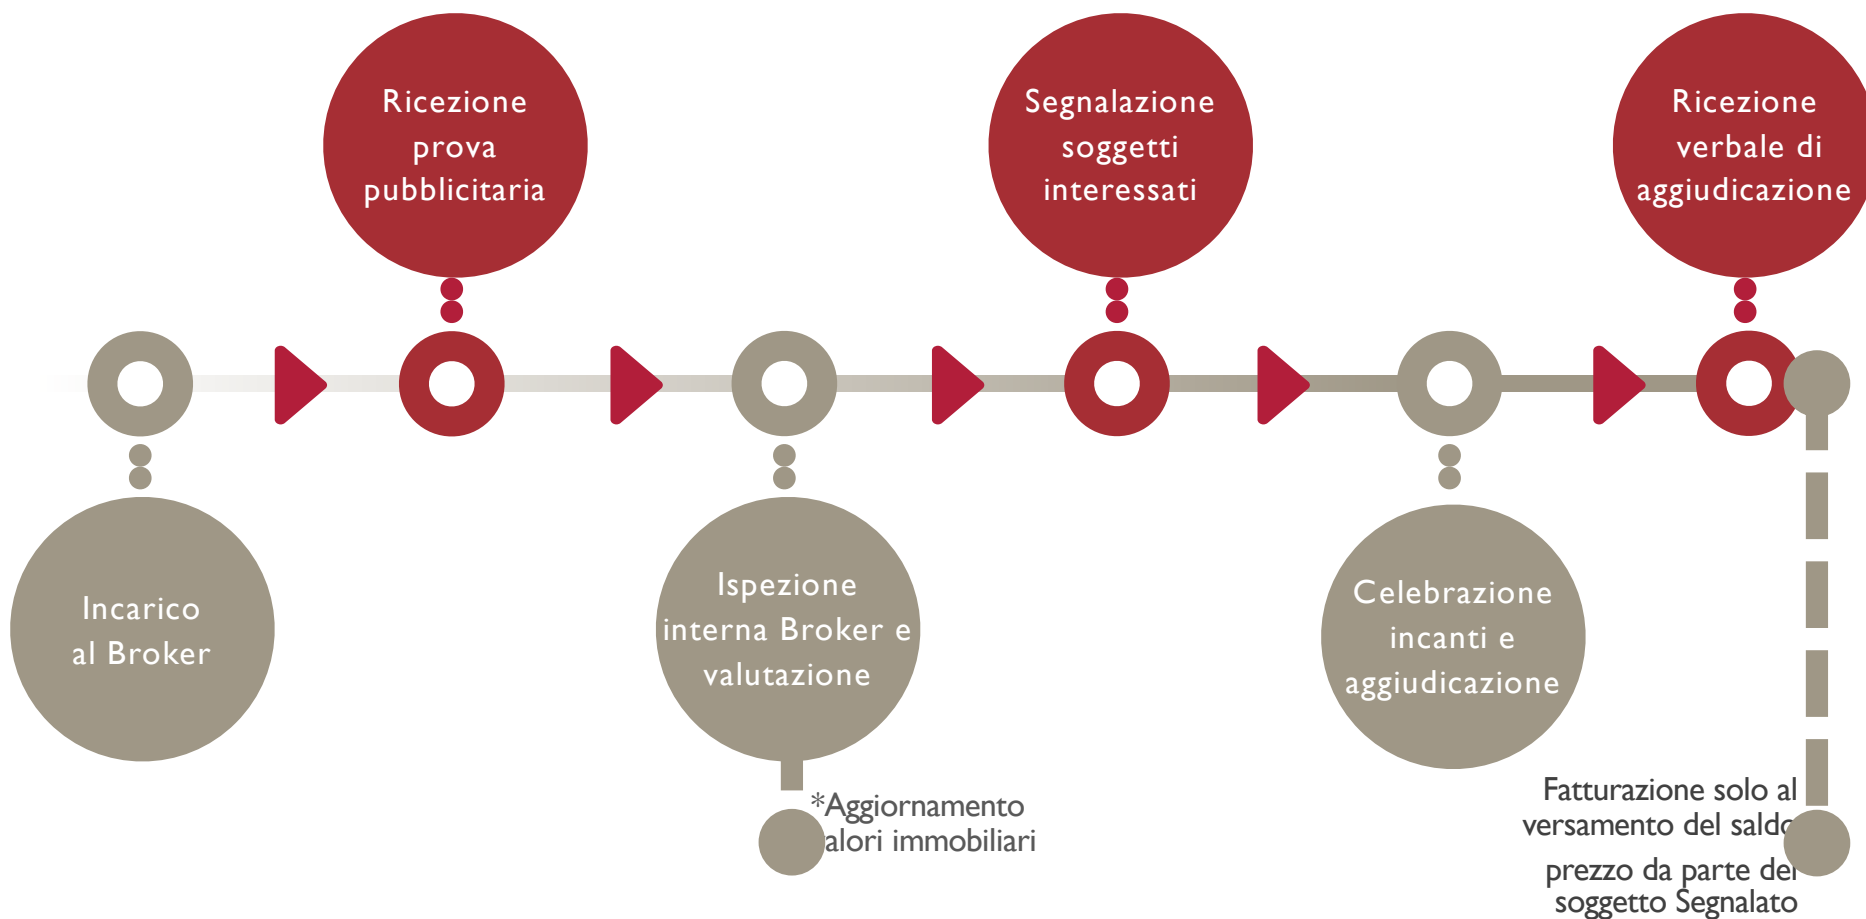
Ricezione prova pubblicitaria

Segnalazione soggetti interessati

Ricezione verbale di aggiudicazione

Incarico al Broker

Ispezione interna Broker e valutazione

*Aggiornamento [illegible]alori immobiliari

Celebrazione incanti e aggiudicazione

Fatturazione solo al versamento del sald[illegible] prezzo da parte del soggetto Segnalato